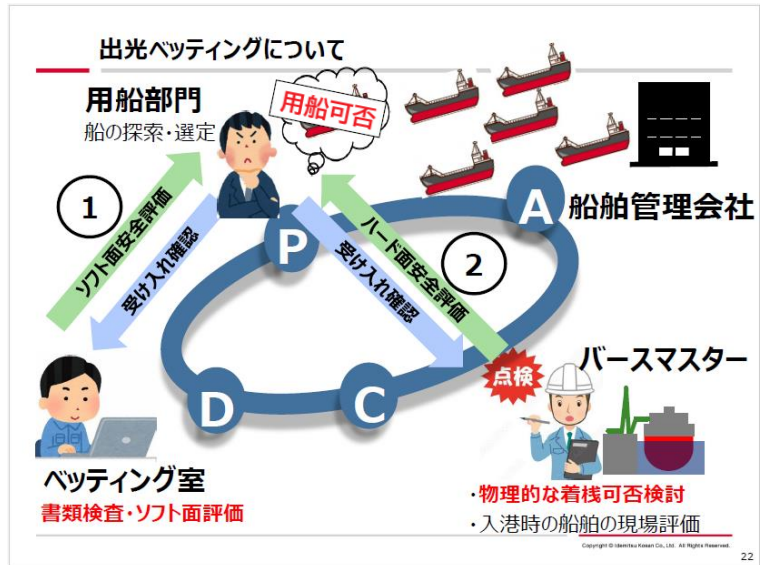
出光ベッティングについて

用船部門
船の探索・選定

用船可否

船舶管理会社

①
ソフト面安全評価
受け入れ確認

P
A
ハード面安全評価
受け入れ確認
②

D
C

点検

バースマスター

ベッティング室
書類検査・ソフト面評価

・物理的な着桟可否検討
・入港時の船舶の現場評価

Copyright © Idemitsu Kosan Co.,Ltd. All Rights Reserved.

22